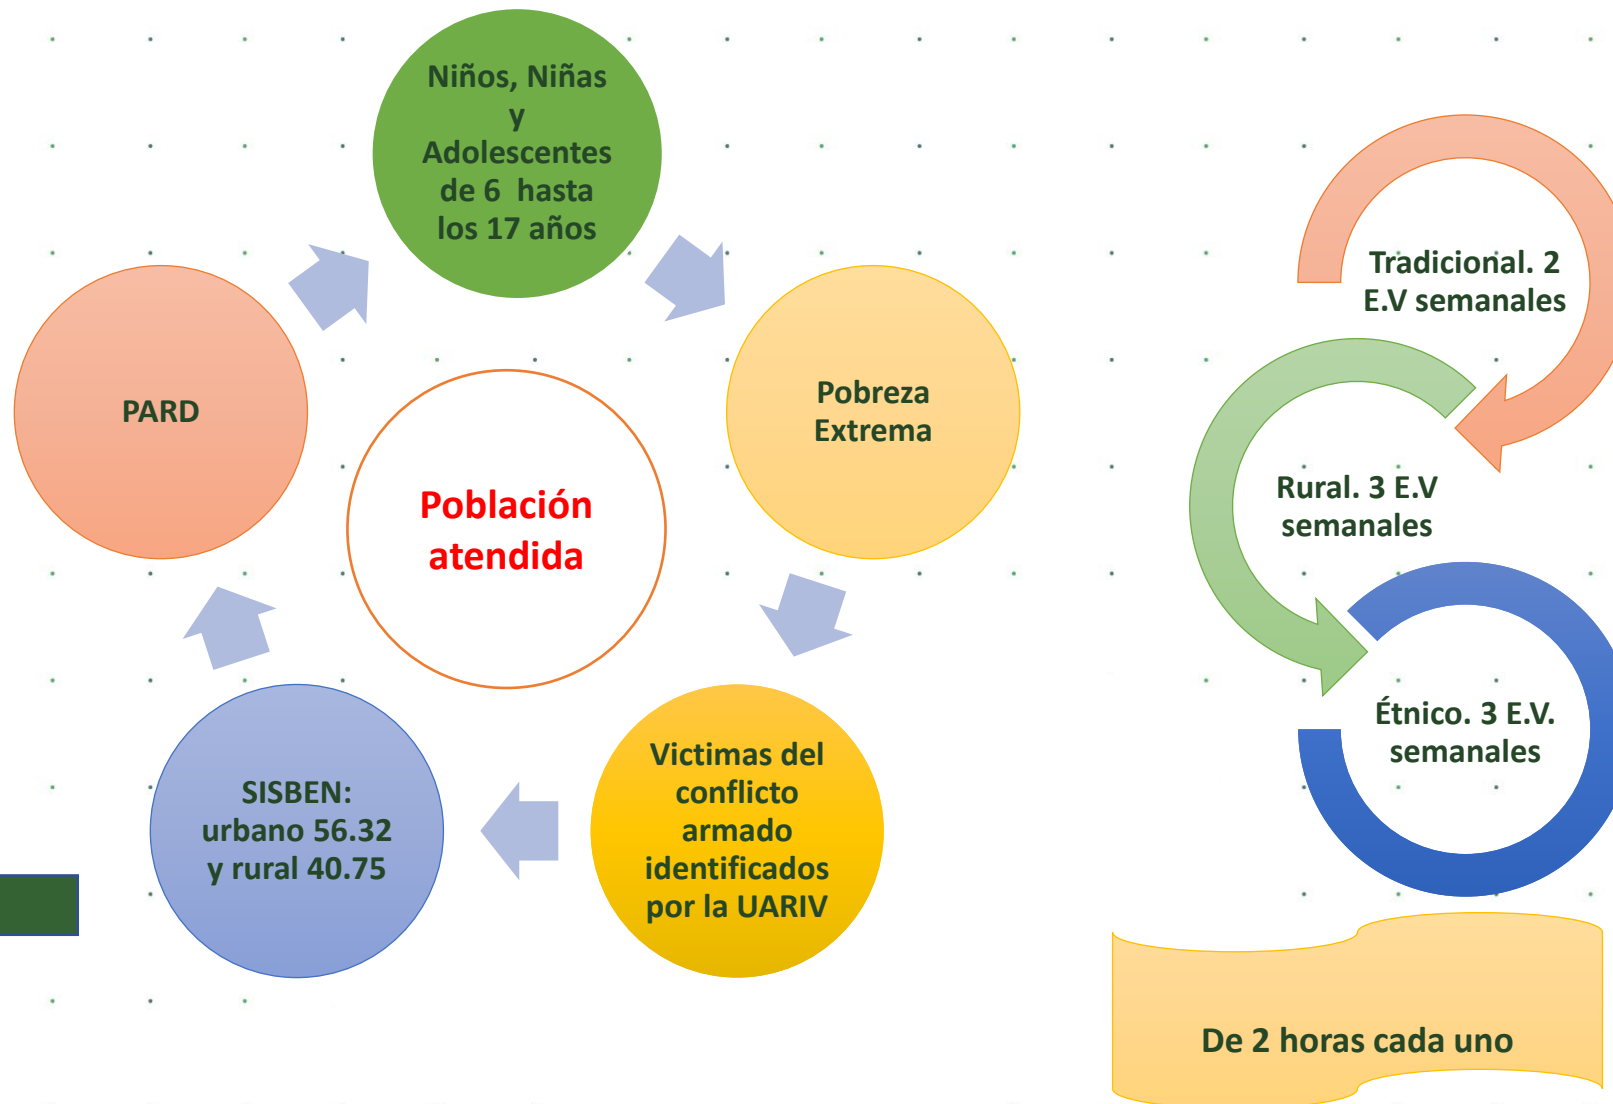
Población atendida

Niños, Niñas y Adolescentes de 6 hasta los 17 años

Pobreza Extrema

Victimas del conflicto armado identificados por la UARIV

SISBEN: urbano 56.32 y rural 40.75

PARD

Tradicional. 2 E.V semanales

Rural. 3 E.V semanales

Étnico. 3 E.V. semanales

De 2 horas cada uno